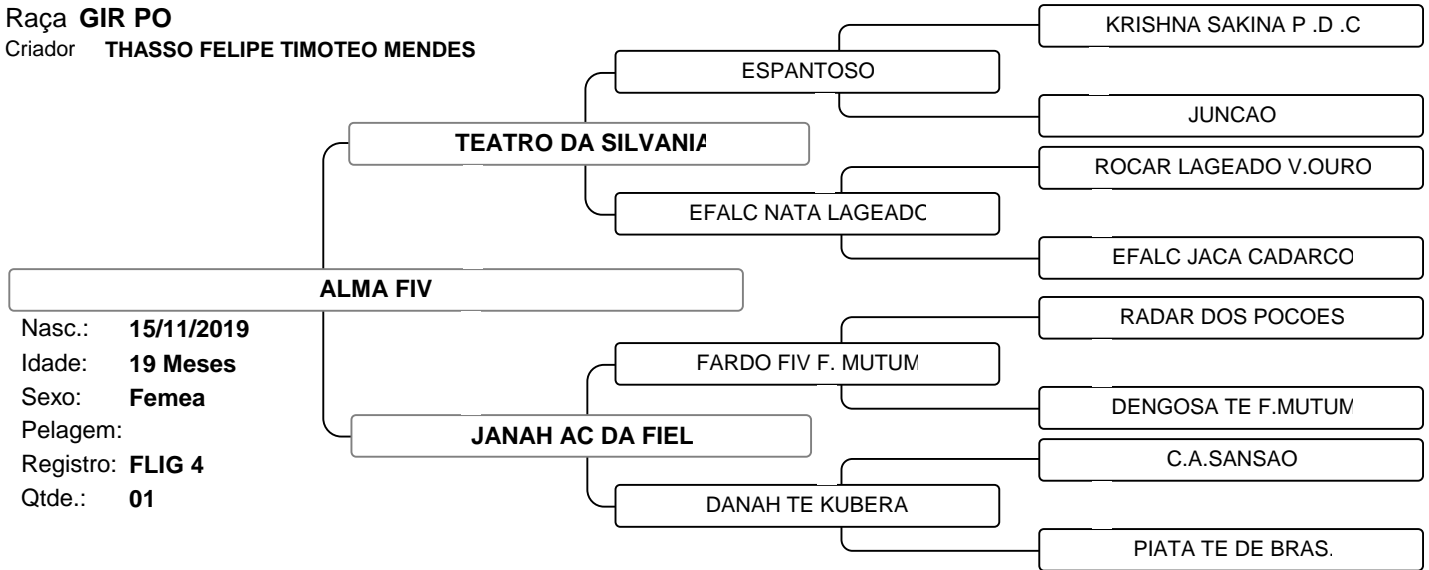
Raça **GIR PO**
Criador **THASSO FELIPE TIMOTEO MENDES**

KRISHNA SAKINA P .D .C

ESPANTOSO

JUNCAO

TEATRO DA SILVANIA

ROCAR LAGEADO V.OURO

EFALC NATA LAGEADO

EFALC JACA CADARCO

ALMA FIV

Nasc.: 15/11/2019
Idade: 19 Meses
Sexo: Femea
Pelagem:
Registro: FLIG 4
Qtde.: 01

RADAR DOS POCOES

FARDO FIV F. MUTUM

DENGOSA TE F.MUTUM

JANAH AC DA FIEL

C.A.SANSAO

DANAH TE KUBERA

PIATA TE DE BRAS.